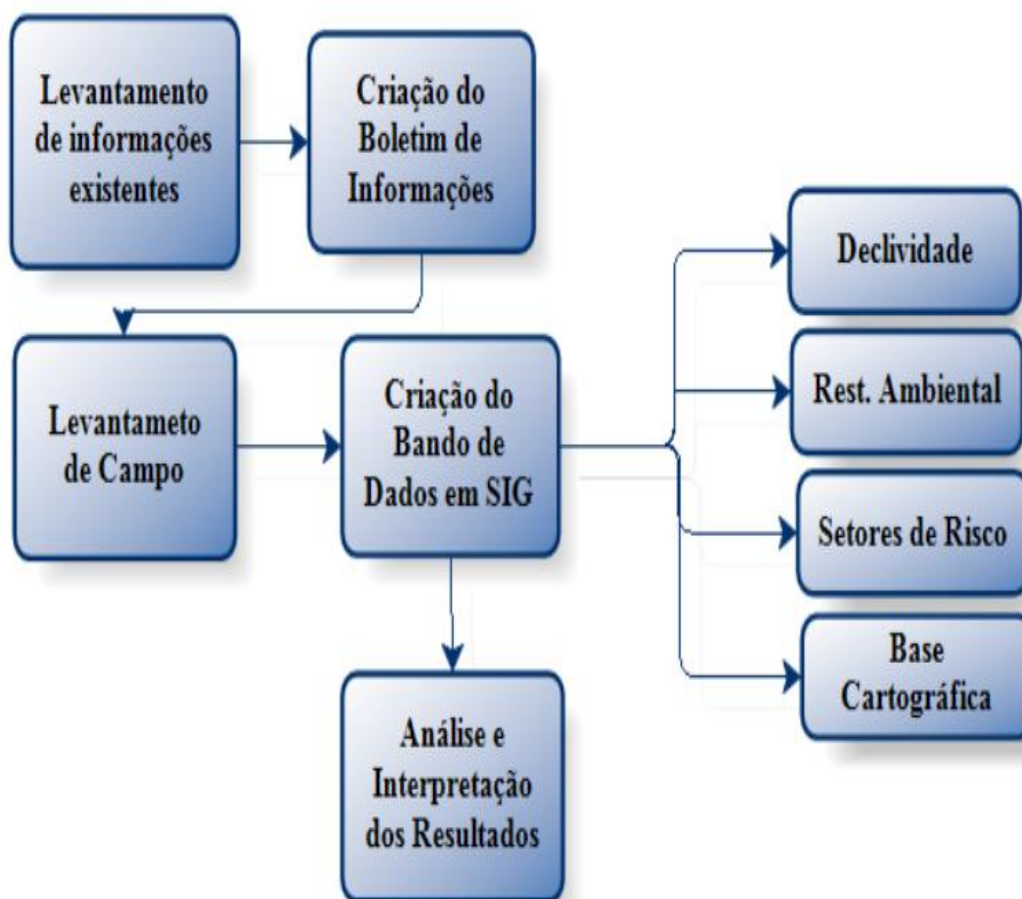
Levantamento de informações existentes

Criação do Boletim de Informações

Declividade

Levantameto de Campo

Criação do Bando de Dados em SIG

Rest. Ambiental

Setores de Risco

Base Cartográfica

Análise e Interpretação dos Resultados